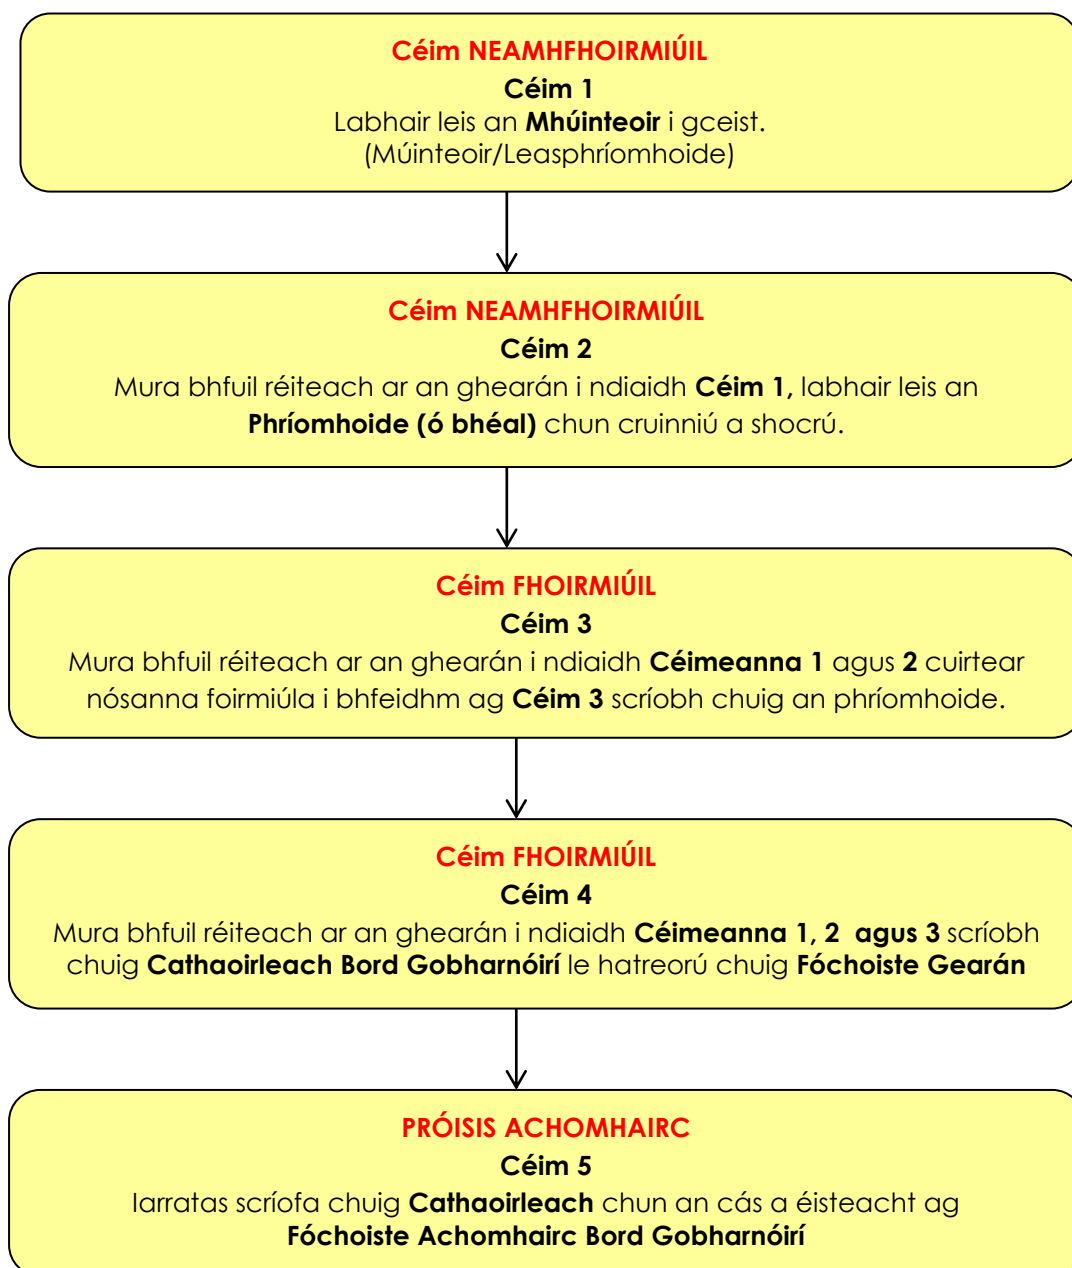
Céim NEAMHFHOIRMIÚIL
Céim 1
Labhair leis an Mhúinteoir i gceist.
(Múinteoir/Leasphríomhoide)

Céim NEAMHFHOIRMIÚIL
Céim 2
Mura bhfuil réiteach ar an ghearán i ndiaidh Céim 1, labhair leis an Phríomhoide (ó bhéal) chun cruinniú a shocrú.

Céim FHOIRMIÚIL
Céim 3
Mura bhfuil réiteach ar an ghearán i ndiaidh Céimeanna 1 agus 2 cuirtear nósanna foirmiúla i bhfeidhm ag Céim 3 scríobh chuig an phríomhoide.

Céim FHOIRMIÚIL
Céim 4
Mura bhfuil réiteach ar an ghearán i ndiaidh Céimeanna 1, 2 agus 3 scríobh chuig Cathaoirleach Bord Gobharnóirí le hatreorú chuig Fóchoiste Gearán

PRÓISIS ACHOMHAIRC
Céim 5
Iarratas scríofa chuig Cathaoirleach chun an cás a éisteacht ag Fóchoiste Achomhairc Bord Gobharnóirí